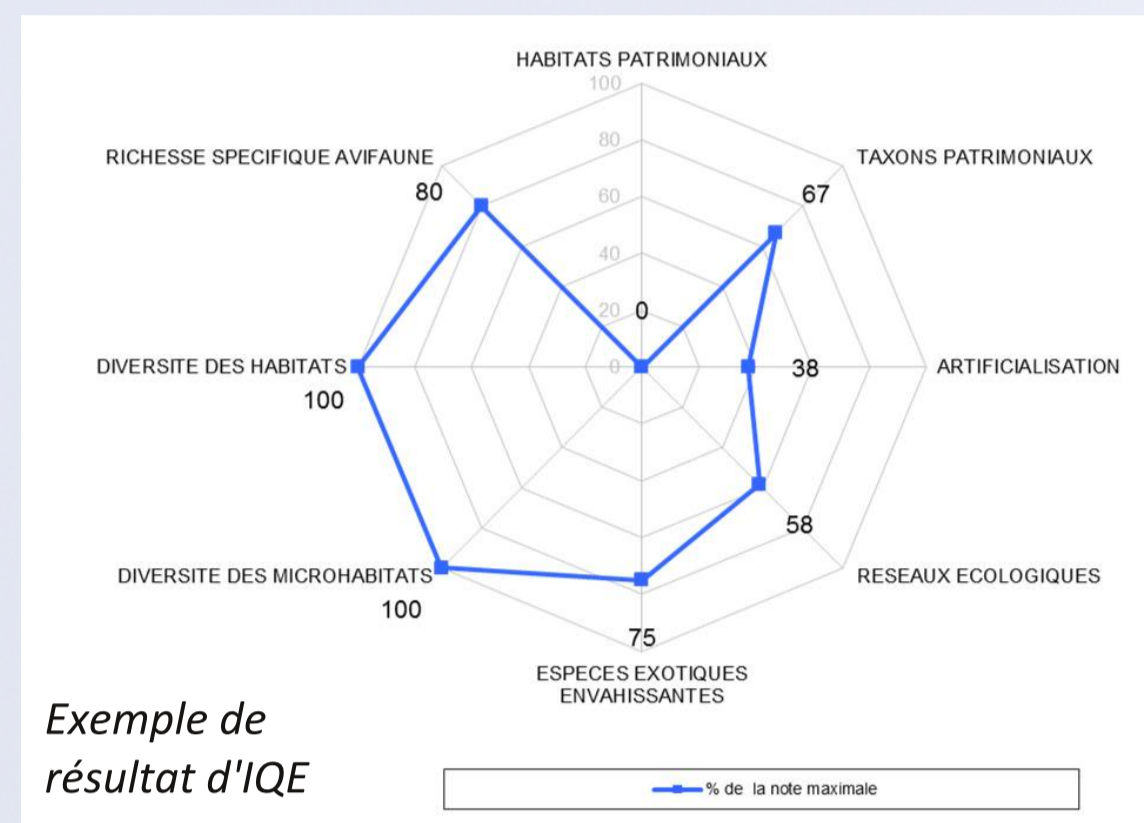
HABITATS PATRIMONIAUX
100
80
60
40
20
0
0
TAXONS PATRIMONIAUX
67
ARTIFICIALISATION
38
RESEAUX ECOLOGIQUES
58
ESPECES EXOTIQUES ENVAHISSANTES
75
DIVERSITE DES MICROHABITATS
100
DIVERSITE DES HABITATS
100
RICHESSE SPECIFIQUE AVIFAUNE
80

Exemple de résultat d'IQE

% de la note maximale